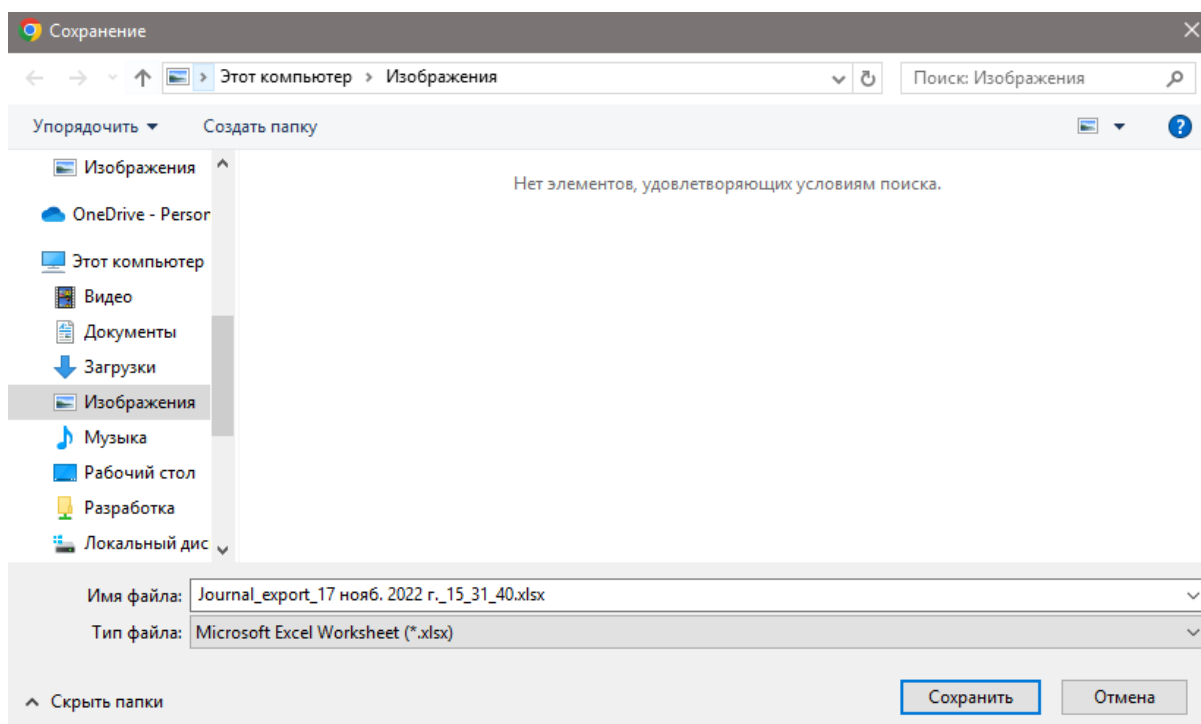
Сохранение

Этот компьютер > Изображения

Поиск: Изображения

Упорядочить ▾ Создать папку

Изображения
OneDrive - Persor
Этот компьютер
Видео
Документы
Загрузки
Изображения
Музыка
Рабочий стол
Разработка
Локальный дис

Нет элементов, удовлетворяющих условиям поиска.

Имя файла: Journal_export_17 нояб. 2022 г._15_31_40.xlsx
Тип файла: Microsoft Excel Worksheet (*.xlsx)

Скрыть папки

Сохранить Отмена